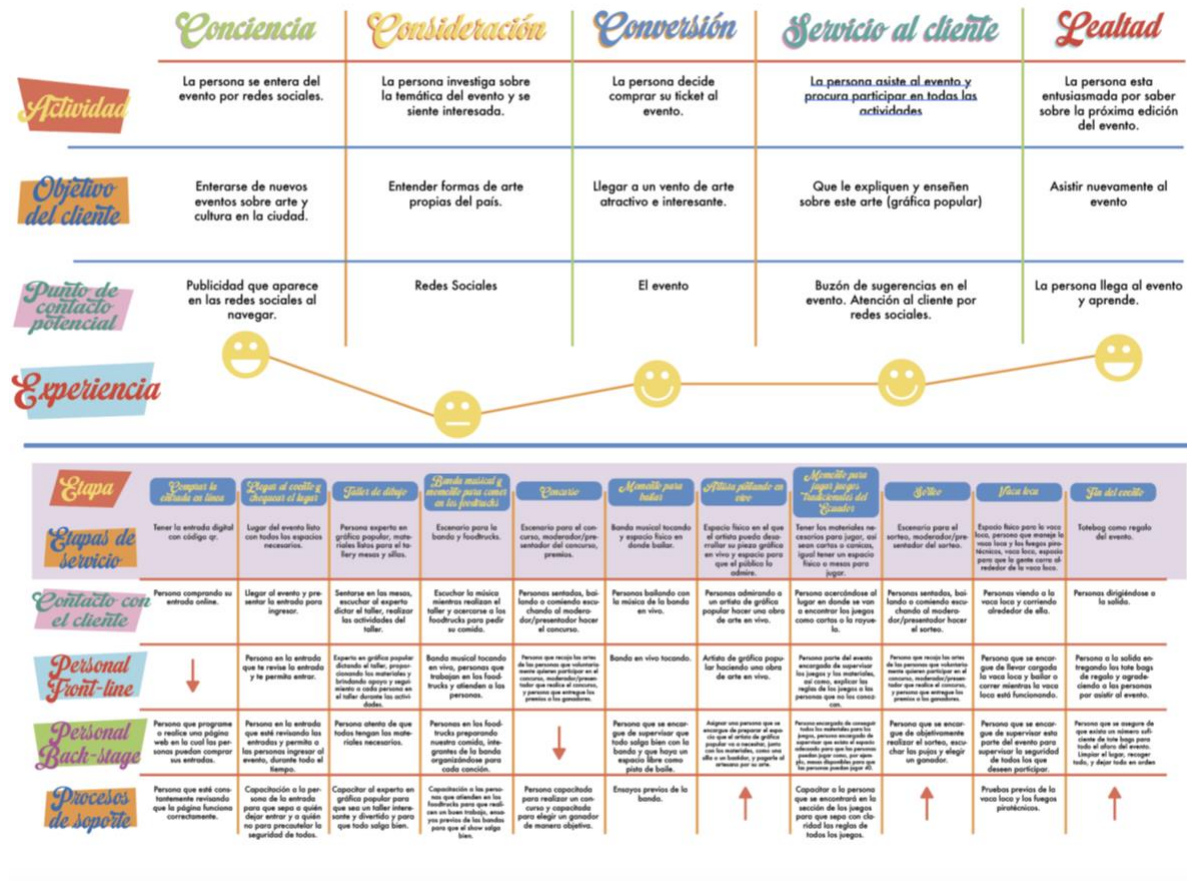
| | Conciencia | Consideración | Conversión | Servicio al cliente | Lealtad |
|---|---|---|---|---|---|
| Actividad | La persona se entera del evento por redes sociales. | La persona investiga sobre la temática del evento y se siente interesada. | La persona decide comprar su ticket al evento. | La persona asiste al evento y procura participar en todas las actividades | La persona esta entusiasmada por saber sobre la próxima edición del evento. |
| Objetivo del cliente | Enterarse de nuevos eventos sobre arte y cultura en la ciudad. | Entender formas de arte propias del país. | Llegar a un vento de arte atractivo e interesante. | Que le expliquen y enseñen sobre este arte (gráfica popular) | Asistir nuevamente al evento |
| Punto de contacto potencial | Publicidad que aparece en las redes sociales al navegar. | Redes Sociales | El evento | Buzón de sugerencias en el evento. Atención al cliente por redes sociales. | La persona llega al evento y aprende. |

Experiencia

| Etapa | Comprar la entrada en línea | Llegar al evento y chequear el lugar | Taller de dibujo | Banda musical y momento para comer en los foodtrucks | Concurso | Momento para bailar | Artista pintando en vivo | Momento para jugar juegos tradicionales del Ecuador | Sorteo | Vaca loca | Fin del evento |
|---|---|---|---|---|---|---|---|---|---|---|---|
| Etapas de servicio | Tener la entrada digital con código qr. | Lugar del evento listo con todos los espacios necesarios. | Persona experta en gráfica popular, materiales listos para el taller y mesas y sillas. | Escenario para la banda y foodtrucks. | Escenario para el concurso, moderador/presentador del concurso, premios. | Banda musical tocando y espacio físico en donde bailar. | Espacio físico en el que el artista pueda desarrollar su pieza gráfica en vivo y espacio para que el público lo admire. | Tener los materiales necesarios para jugar, así sean cartas o canicas, igual tener un espacio físico o mesas para jugar. | Escenario para el sorteo, moderador/presentador del sorteo. | Espacio físico para la vaca loca, persona que maneje la vaca loca y los fuegos pirotécnicos, vaca loca, espacio para que la gente corra alrededor de la vaca loca. | Totebag como regalo del evento. |
| Contacto con el cliente | Persona comprando su entrada online. | Llegar al evento y presentar la entrada para ingresar. | Sentarse en las mesas, escuchar al experto dictar el taller, realizar las actividades del taller. | Escuchar la música mientras realizan el taller o acercarse a los foodtrucks para pedir su comida. | Personas sentados, bailando o comiendo escuchando al moderador/presentador hacer el concurso. | Personas bailando con la música de la banda en vivo. | Personas admirando a un artista de gráfica popular hacer una obra de arte en vivo. | Personas acercándose al lugar en donde se van a encontrar los juegos como cartas o la rayuela. | Personas sentados, bailando o comiendo escuchando al moderador/presentador hacer el sorteo. | Personas viendo a la vaca loca y corriendo alrededor de ella. | Personas dirigiéndose a la salida. |
| Personal Front-line | ↓ | Persona en la entrada que te revise la entrada y te permita entrar. | Experto en gráfica popular dictando el taller, proporcionando los materiales y brindando apoyo y seguimiento a cada persona en el taller durante las actividades. | Banda musical tocando en vivo, personas que trabajan en los foodtrucks y atienden a las personas. | Persona que recoja las artes de las personas que voluntariamente quieran participar en el concurso, moderador/presentador que realice el concurso, y persona que entregue los premios a los ganadores. | Banda en vivo tocando. | Artista de gráfica popular haciendo una obra de arte en vivo. | Persona parte del evento encargada de supervisar los juegos y los materiales, así como, explicar las reglas de los juegos a las personas que no los conozcan. | Persona que recoja las artes de las personas que voluntariamente quieran participar en el concurso, moderador/presentador que realice el concurso, y persona que entregue los premios a los ganadores. | Persona que se encargue de llevar cargada la vaca loca y bailar o correr mientras la vaca loca esté funcionando. | Persona a la salida entregando los tote bags de regalo y agradeciendo a las personas por asistir al evento. |
| Personal Back-stage | Persona que programe o realice una página web en la cual las personas puedan comprar sus entradas. | Persona en la entrada que esté revisando las entradas y permita a las personas ingresar al evento, durante todo el tiempo. | Persona atenta de que todos tengan los materiales necesarios. | Personas en los foodtrucks preparando nuestra comida, integrantes de la banda organizándose para cada canción. | ↓ | Persona que se encargue de supervisar que todo salga bien con la banda y que haya un espacio libre como pista de baile. | Asignar una persona que se encargue de preparar el espacio que el artista de gráfica popular va a necesitar, junto con los materiales, como una silla o un bastidor, y pagarle al artesano por su arte. | Persona encargada de conseguir todos los materiales para los juegos, persona encargada de supervisar que exista el espacio adecuado para que las personas puedan jugar como, por ejemplo, mesas disponibles para que las personas puedan jugar 40. | Persona que se encargue de objetivamente realizar el sorteo, escuchar las pujas y elegir un ganador. | Persona que se encargue de supervisar esta parte del evento para supervisar la seguridad de todos los que deseen participar. | Persona que se asegure de que exista un número suficiente de tote bags para todo el aforo del evento. Limpiar el lugar, recoger todo, y dejar todo en orden |
| Procesos de soporte | Persona que esté constantemente revisando que la página funcione correctamente. | Capacitación a la persona de la entrada para que sepa a quién dejar entrar y a quién no para precautelar la seguridad de todos. | Capacitar al experto en gráfica popular para que sea un taller interesante y divertido y para que todo salga bien. | Capacitación a las personas que atienden en los foodtrucks para que realicen un buen trabajo, ensayos previos de la banda para que el show salga bien. | Persona capacitada para realizar un concurso y capacitada para elegir un ganador de manera objetiva. | Ensayos previos de la banda. | ↑ | Capacitar a la persona que se encontrará en la sección de los juegos para que sepa con claridad las reglas de todos los juegos. | ↑ | Pruebas previas de la vaca loca y los fuegos pirotécnicos. | ↑ |